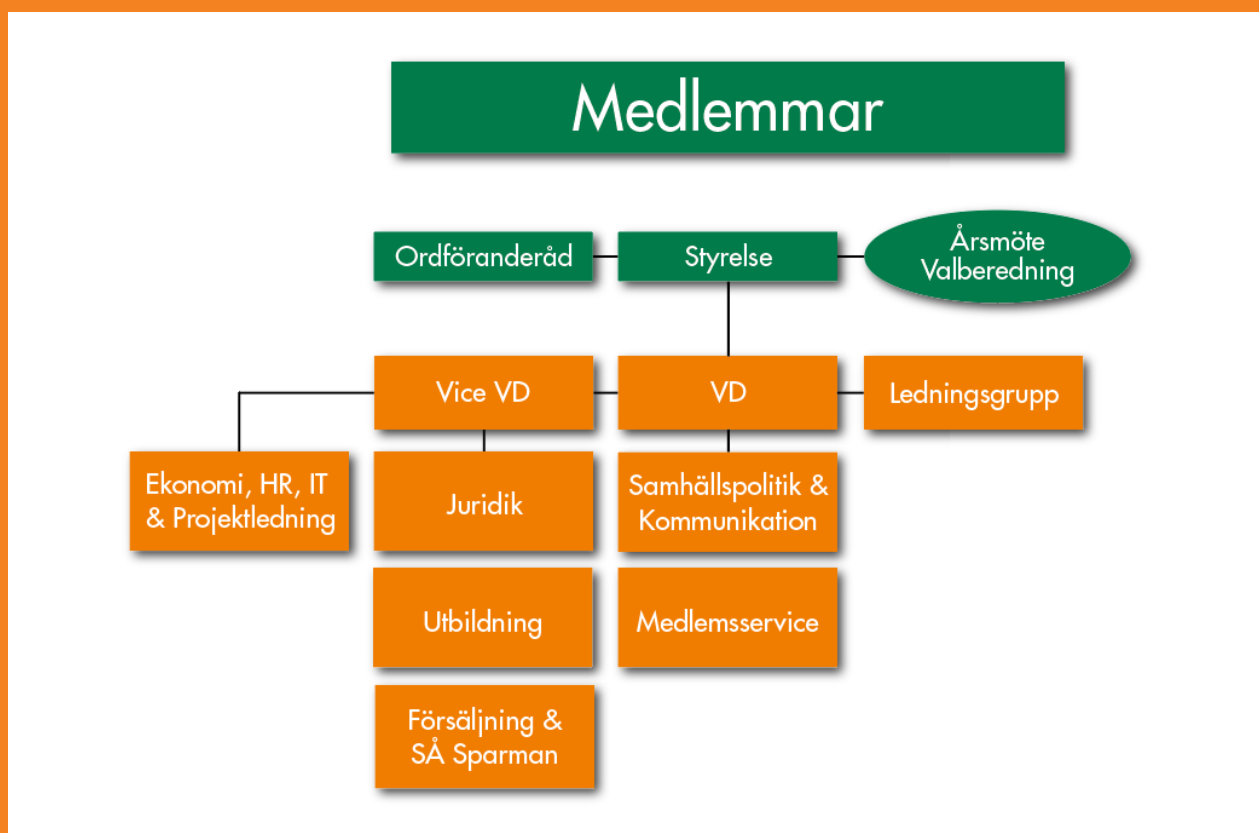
Medlemmar

Ordföranderåd

Styrelse

Årsmöte
Valberedning

Vice VD

VD

Ledningsgrupp

Ekonomi, HR, IT & Projektledning

Juridik

Samhällspolitik & Kommunikation

Utbildning

Medlemsservice

Försäljning & SÅ Sparman